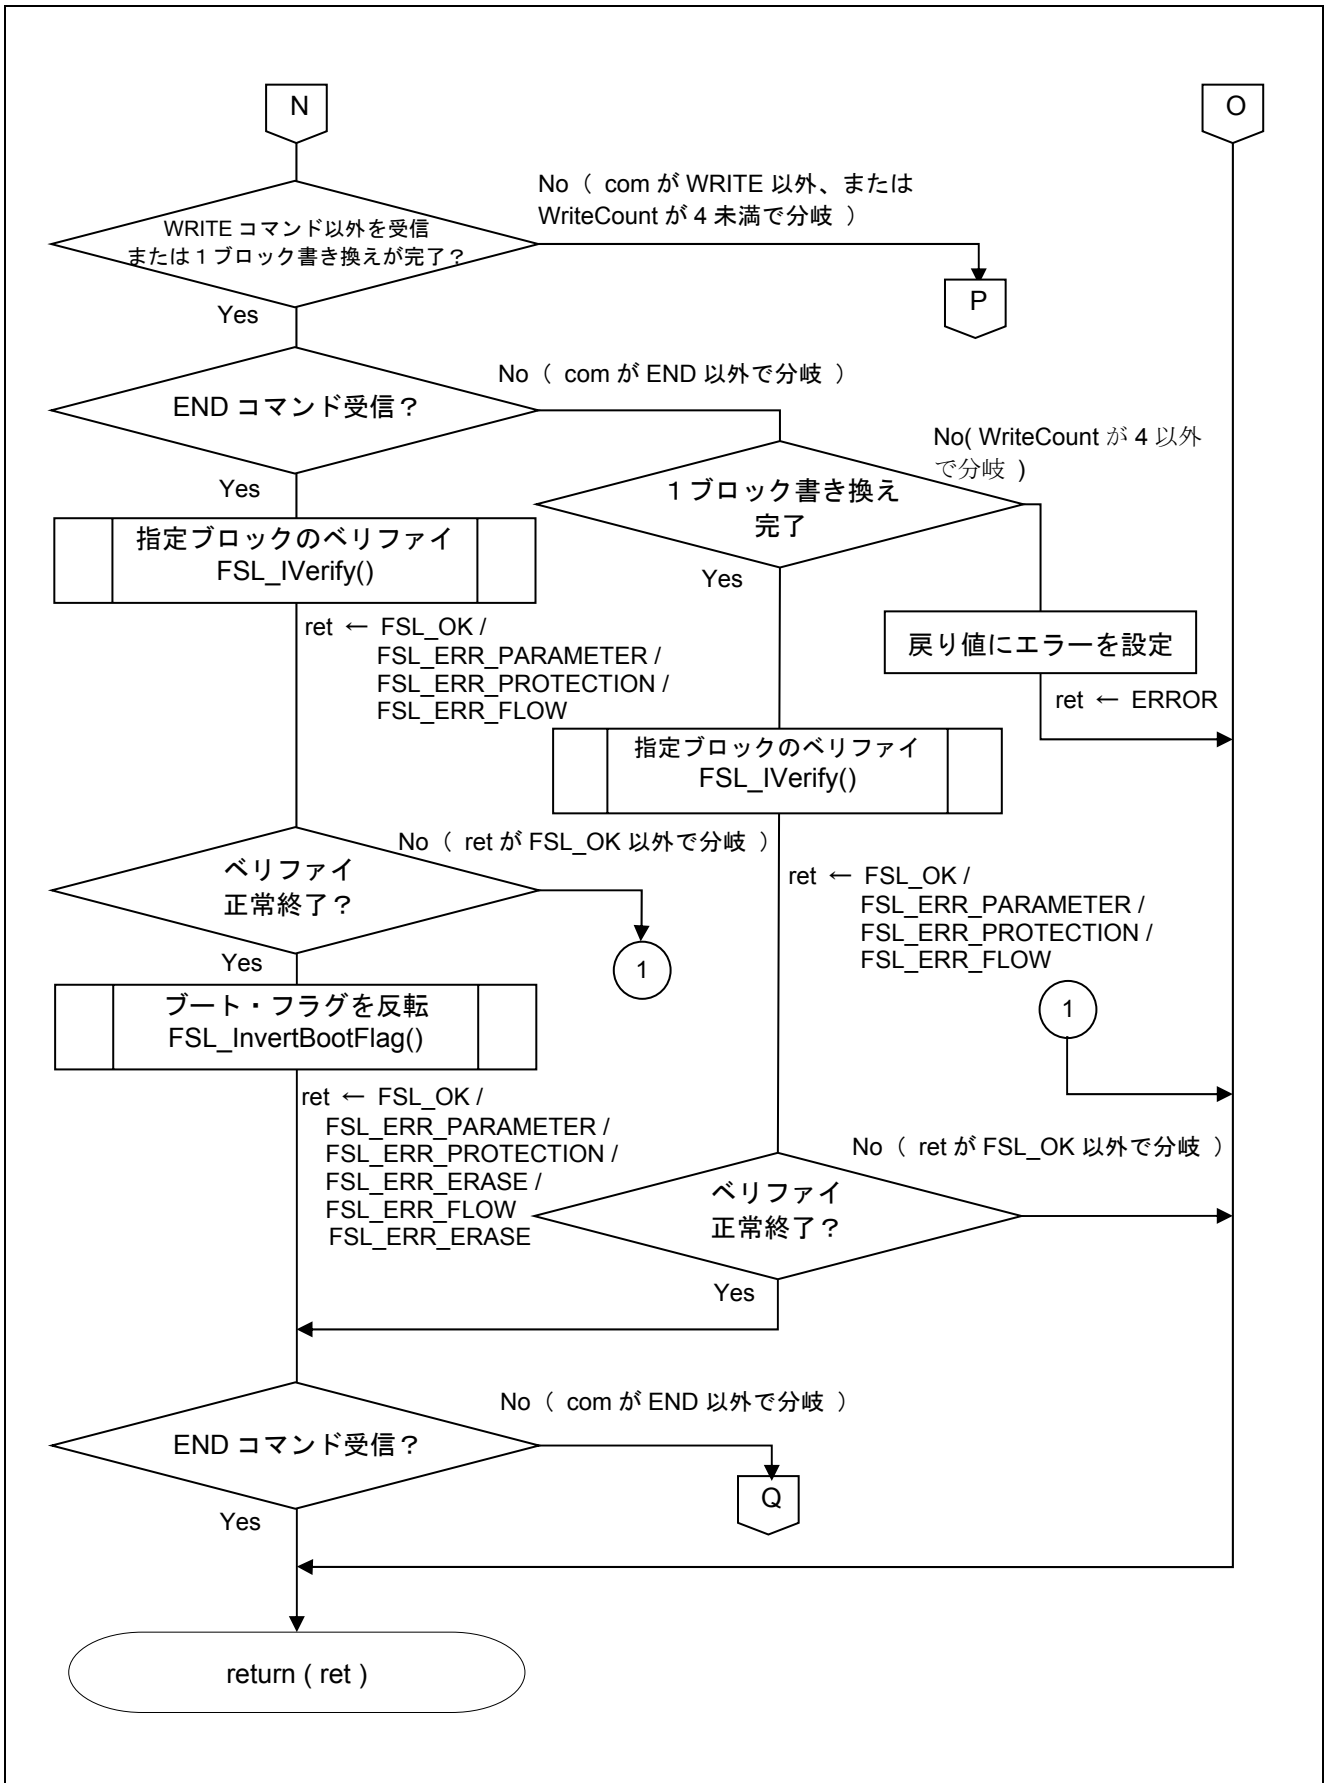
N

O

WRITE コマンド以外を受信 または 1 ブロック書き換えが完了？

No（ com が WRITE 以外、または WriteCount が 4 未満で分岐 ）

P

Yes

END コマンド受信？

No（ com が END 以外で分岐 ）

Yes

1 ブロック書き換え完了

No( WriteCount が 4 以外で分岐 )

指定ブロックのベリファイ FSL_IVerify()

Yes

戻り値にエラーを設定

ret ← FSL_OK / FSL_ERR_PARAMETER / FSL_ERR_PROTECTION / FSL_ERR_FLOW

ret ← ERROR

指定ブロックのベリファイ FSL_IVerify()

ベリファイ正常終了？

No（ ret が FSL_OK 以外で分岐 ）

ret ← FSL_OK / FSL_ERR_PARAMETER / FSL_ERR_PROTECTION / FSL_ERR_FLOW

Yes

1

ブート・フラグを反転 FSL_InvertBootFlag()

1

ret ← FSL_OK / FSL_ERR_PARAMETER / FSL_ERR_PROTECTION / FSL_ERR_ERASE / FSL_ERR_FLOW FSL_ERR_ERASE

No（ ret が FSL_OK 以外で分岐 ）

ベリファイ正常終了？

Yes

END コマンド受信？

No（ com が END 以外で分岐 ）

Q

Yes

return ( ret )